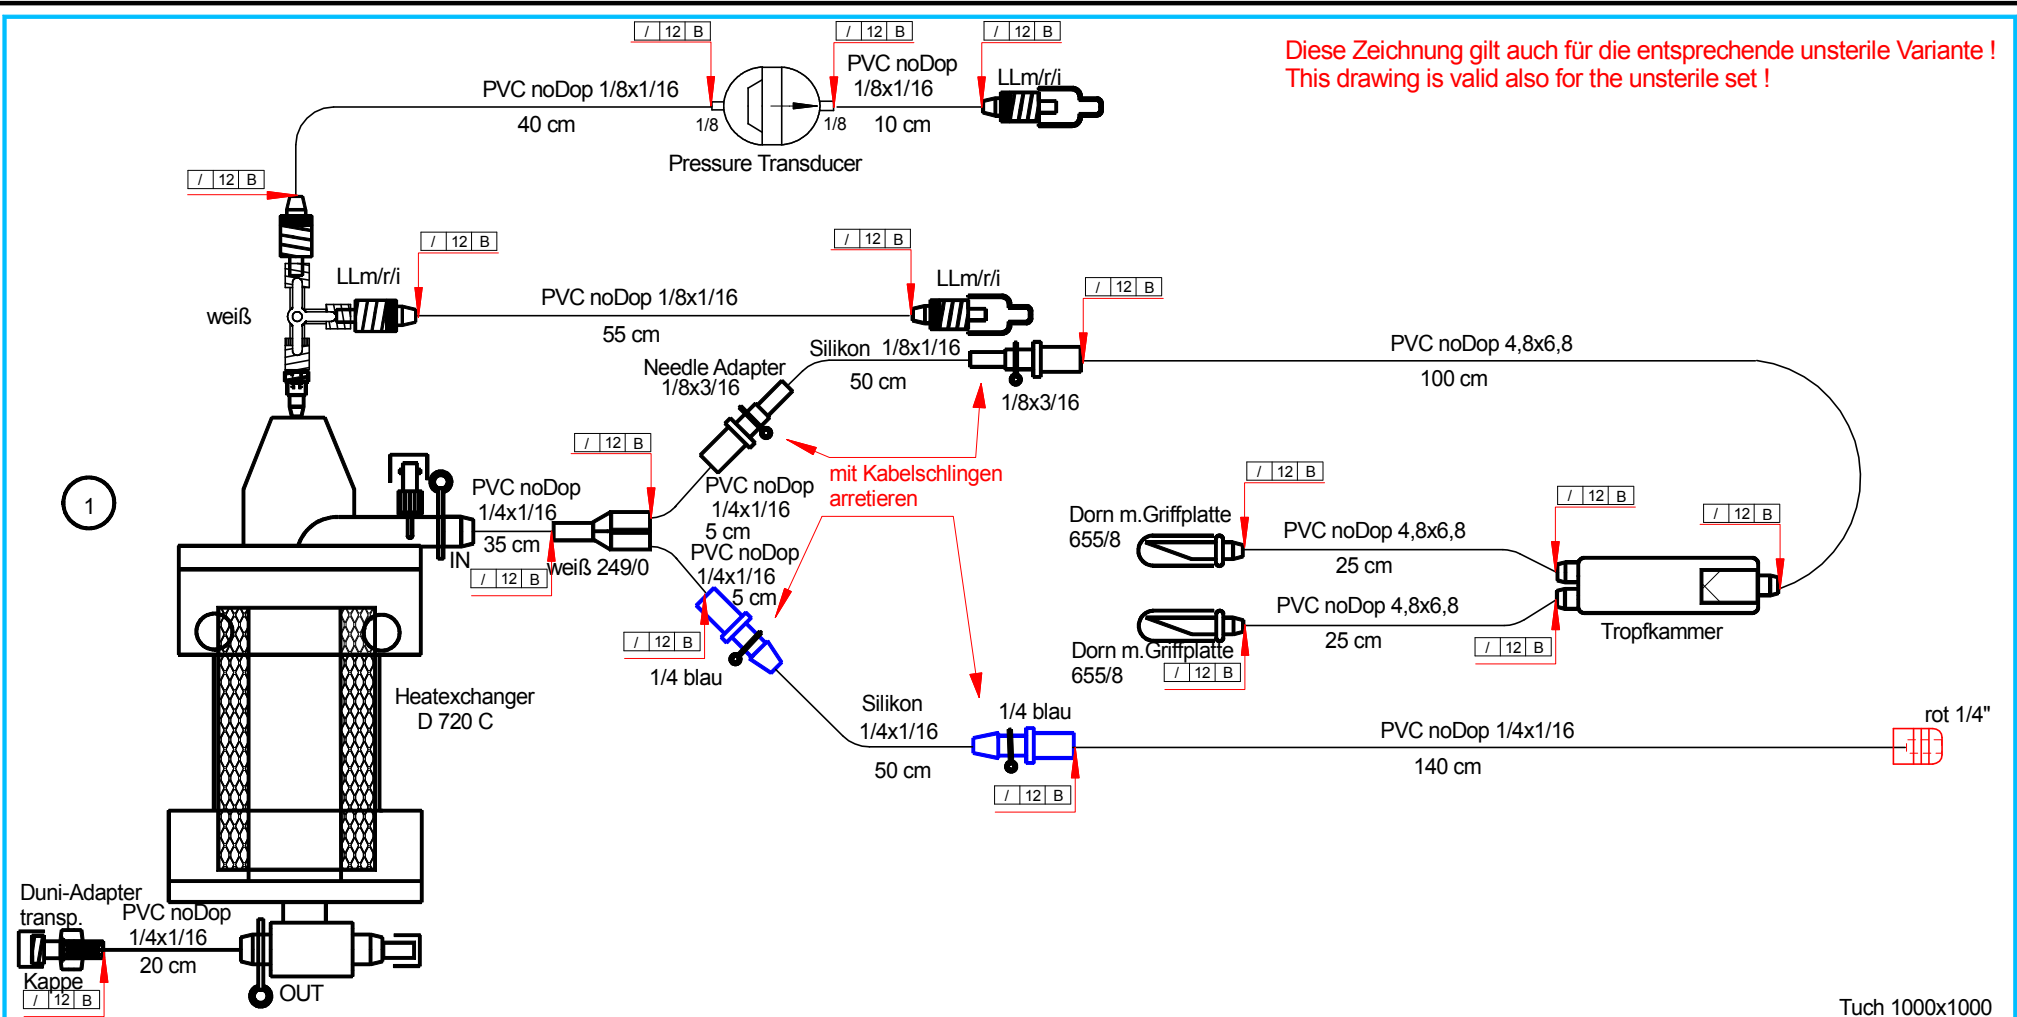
Diese Zeichnung gilt auch für die entsprechende unsterile Variante !
This drawing is valid also for the unsterile set !

/ 12 B
/ 12 B
/ 12 B

PVC noDop 1/8x1/16
40 cm
1/8
Pressure Transducer
1/8
PVC noDop
1/8x1/16
10 cm
LLm/r/i

/ 12 B
/ 12 B
LLm/r/i
weiß
PVC noDop 1/8x1/16
55 cm
/ 12 B
LLm/r/i
/ 12 B
Silikon 1/8x1/16
50 cm
1/8x3/16
PVC noDop 4,8x6,8
100 cm
Needle Adapter
1/8x3/16
/ 12 B
mit Kabelschlingen
arretieren
1

PVC noDop
1/4x1/16
35 cm
IN
/ 12 B
weiß 249/0
PVC noDop
1/4x1/16
5 cm
PVC noDop
1/4x1/16
5 cm
/ 12 B
1/4 blau

/ 12 B
Dorn m.Griffplatte
655/8
PVC noDop 4,8x6,8
25 cm
/ 12 B
/ 12 B
PVC noDop 4,8x6,8
25 cm
Dorn m.Griffplatte
655/8
/ 12 B
/ 12 B
Tropfkammer

Heatexchanger
D 720 C
Silikon
1/4x1/16
50 cm
1/4 blau
/ 12 B
PVC noDop 1/4x1/16
140 cm
rot 1/4"

Duni-Adapter
transp.
PVC noDop
1/4x1/16
20 cm
Kappe
/ 12 B
OUT
Tuch 1000x1000